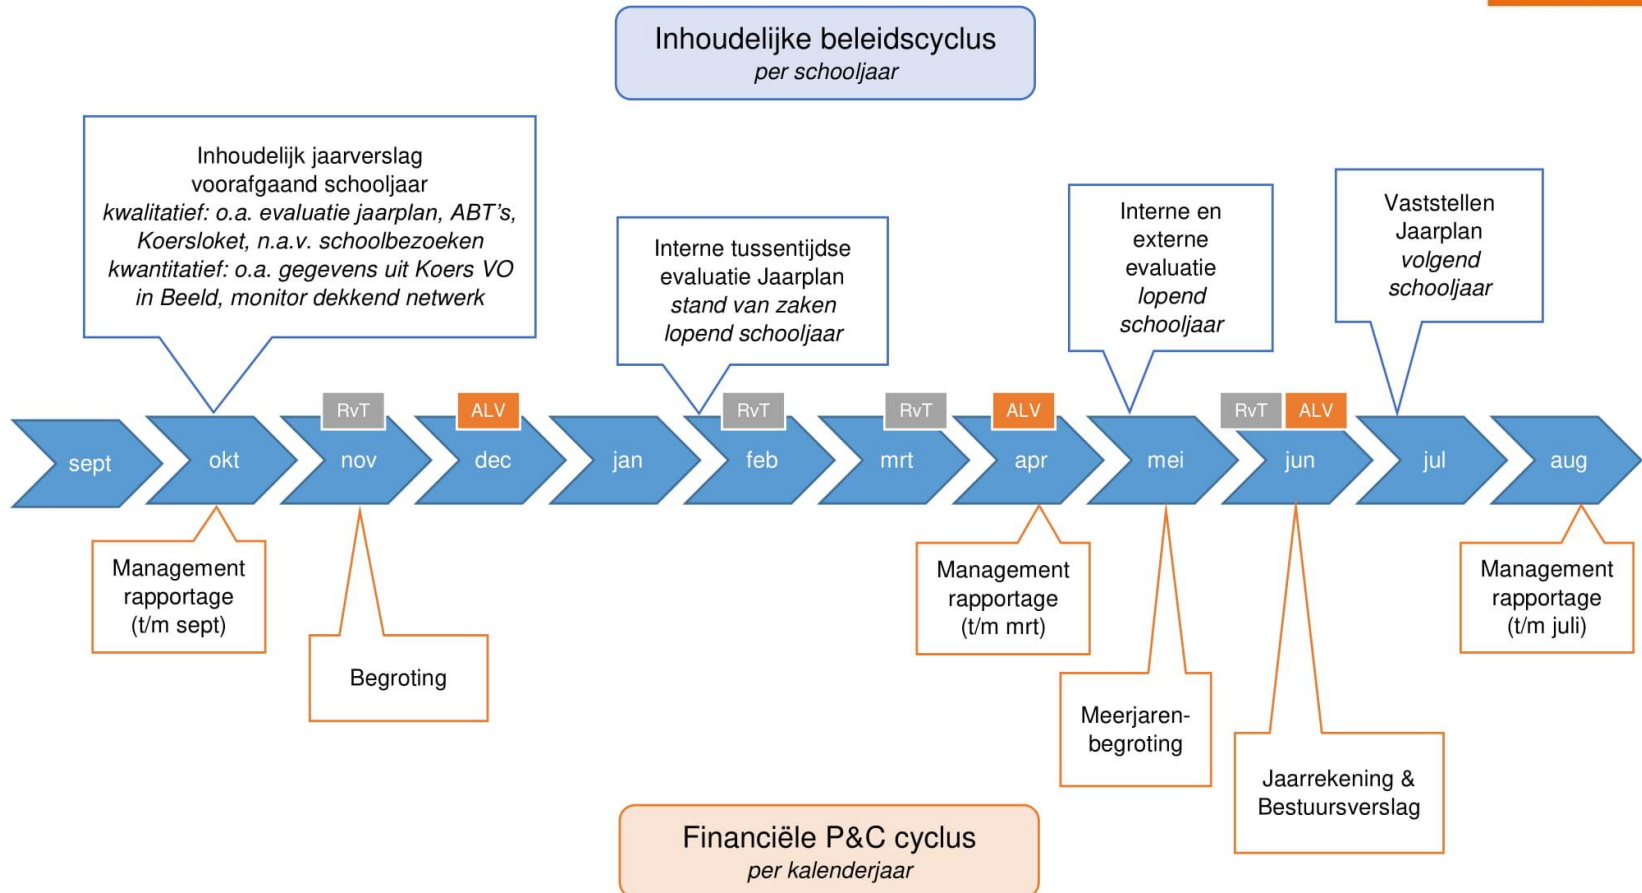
Inhoudelijke beleidscyclus
per schooljaar

Inhoudelijk jaarverslag voorafgaand schooljaar
kwalitatief: o.a. evaluatie jaarplan, ABT's, Koersloket, n.a.v. schoolbezoeken
kwantitatief: o.a. gegevens uit Koers VO in Beeld, monitor dekkend netwerk

Interne tussentijdse evaluatie Jaarplan
stand van zaken lopend schooljaar

Interne en externe evaluatie
lopend schooljaar

Vaststellen Jaarplan
volgend schooljaar

RvT
ALV
RvT
RvT
ALV
RvT
ALV

sept
okt
nov
dec
jan
feb
mrt
apr
mei
jun
jul
aug

Management rapportage (t/m sept)

Begroting

Management rapportage (t/m mrt)

Meerjarenbegroting

Jaarrekening & Bestuursverslag

Management rapportage (t/m juli)

Financiële P&C cyclus
per kalenderjaar